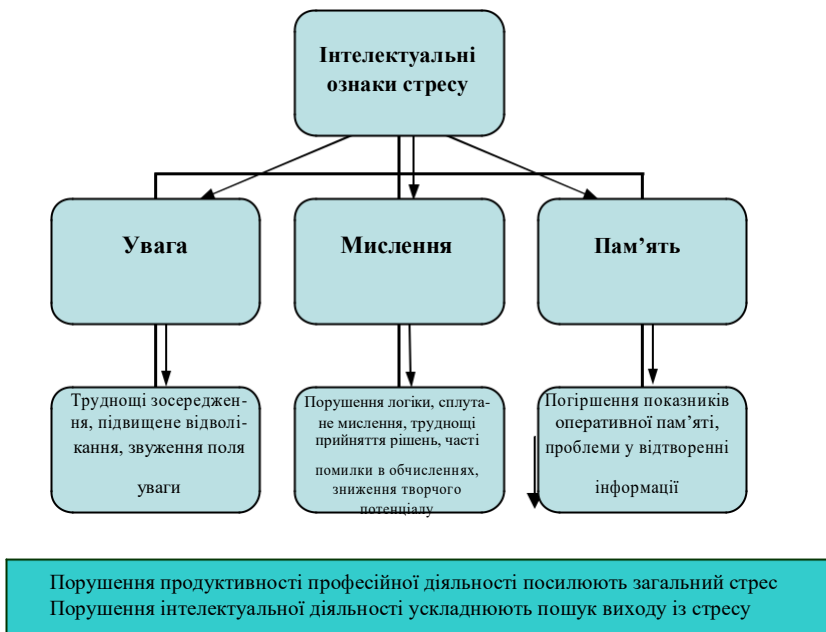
Інтелектуальні ознаки стресу

Увага

Мислення

Пам’ять

Труднощі зосередження, підвищене відволікання, звуження поля уваги

Порушення логіки, сплутане мислення, труднощі прийняття рішень, часті помилки в обчисленнях, зниження творчого потенціалу

Погіршення показників оперативної пам’яті, проблеми у відтворенні інформації

Порушення продуктивності професійної діяльності посилюють загальний стрес
Порушення інтелектуальної діяльності ускладнюють пошук виходу із стресу